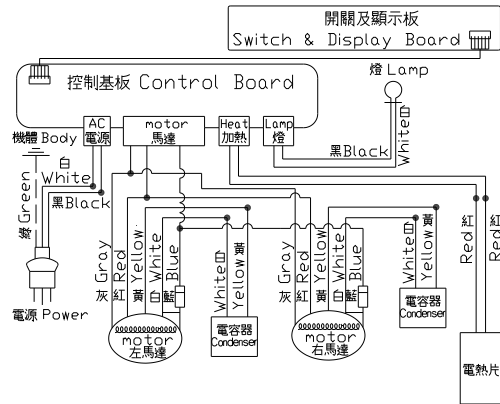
開關及顯示板
Switch & Display Board

控制基板 Control Board

燈 Lamp

AC
電源

motor
馬達

Heat
加熱

Lamp
燈

機體 Body

白
White

黑Black

White白

綠 Green

黑Black

電源 Power

Gray
灰

Red
紅

Yellow
黃

White
白

Blue
藍

White白

Yellow黃

電容器
Condenser

motor
左馬達

Gray
灰

Red
紅

Yellow
黃

White
白

Blue
藍

White白

Yellow黃

電容器
Condenser

motor
右馬達

紅
Red

紅
Red

電熱片